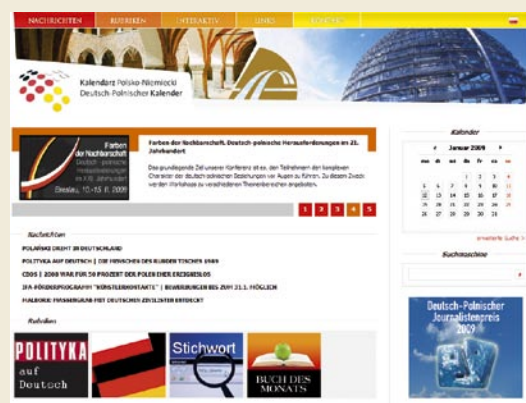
NACHRICHTEN RUBRIKEN INTERAKTIV LINKS KONTAKT

Kalendarz Polsko-Niemiecki
Deutsch-Polnischer Kalender

Farben der Nachbarschaft
Breslau, 10.-15. II. 2009

Farben der Nachbarschaft. Deutsch-polnische Herausforderungen im 21. Jahrhundert

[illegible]

1 2 3 4 5

Nachrichten

POLAŃSKI DREHT IN DEUTSCHLAND
POLITYKA AUF DEUTSCH | DIE MENSCHEN DES RUNDEN TISCHES 1989
CBOS | 2008 WAR FÜR 58 PROZENT DER POLEN EHER ERFOLGREICH
DFA-FÖRDERPROGRAMM "KÜNSTLERKONTAKTE" | BEWERBUNGEN BIS ZUM 31.1. MÖGLICH
MALBORK: MASSENGRAB MIT DEUTSCHEN ZIVILISTEN ENTDECKT

Rubriken

POLITYKA auf Deutsch
Stichwort
BUCH DES MONATS

Kalender
Januar 2009
mo di mi do fr sa so
1 2 3 4
5 6 7 8 9 10 11
12 13 14 15 16 17 18
19 20 21 22 23 24 25
26 27 28 29 30 31
erweiterte Suche

Suchmaschine

Deutsch-Polnischer Journalistenpreis 2009